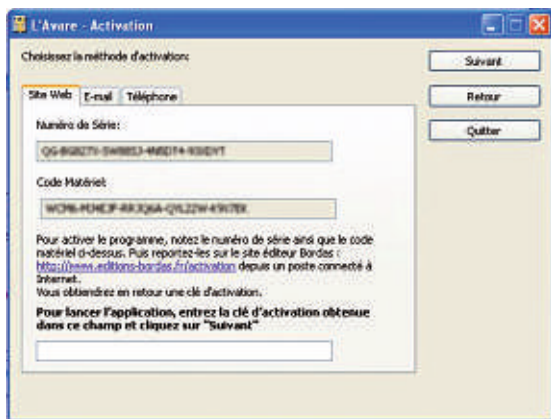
L'Avare - Activation

Choisissez la méthode d'activation:

Suivant

Retour

Quitter

Site Web | E-mail | Téléphone

Numéro de Série:

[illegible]

Code Matériel:

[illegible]

Pour activer le programme, notez le numéro de série ainsi que le code matériel ci-dessus. Puis reportez-les sur le site éditeur Bordas : http://www.editions-bordas.fr/activation depuis un poste connecté à Internet.
Vous obtiendrez en retour une clé d'activation.

Pour lancer l'application, entrez la clé d'activation obtenue dans ce champ et cliquez sur "Suivant"